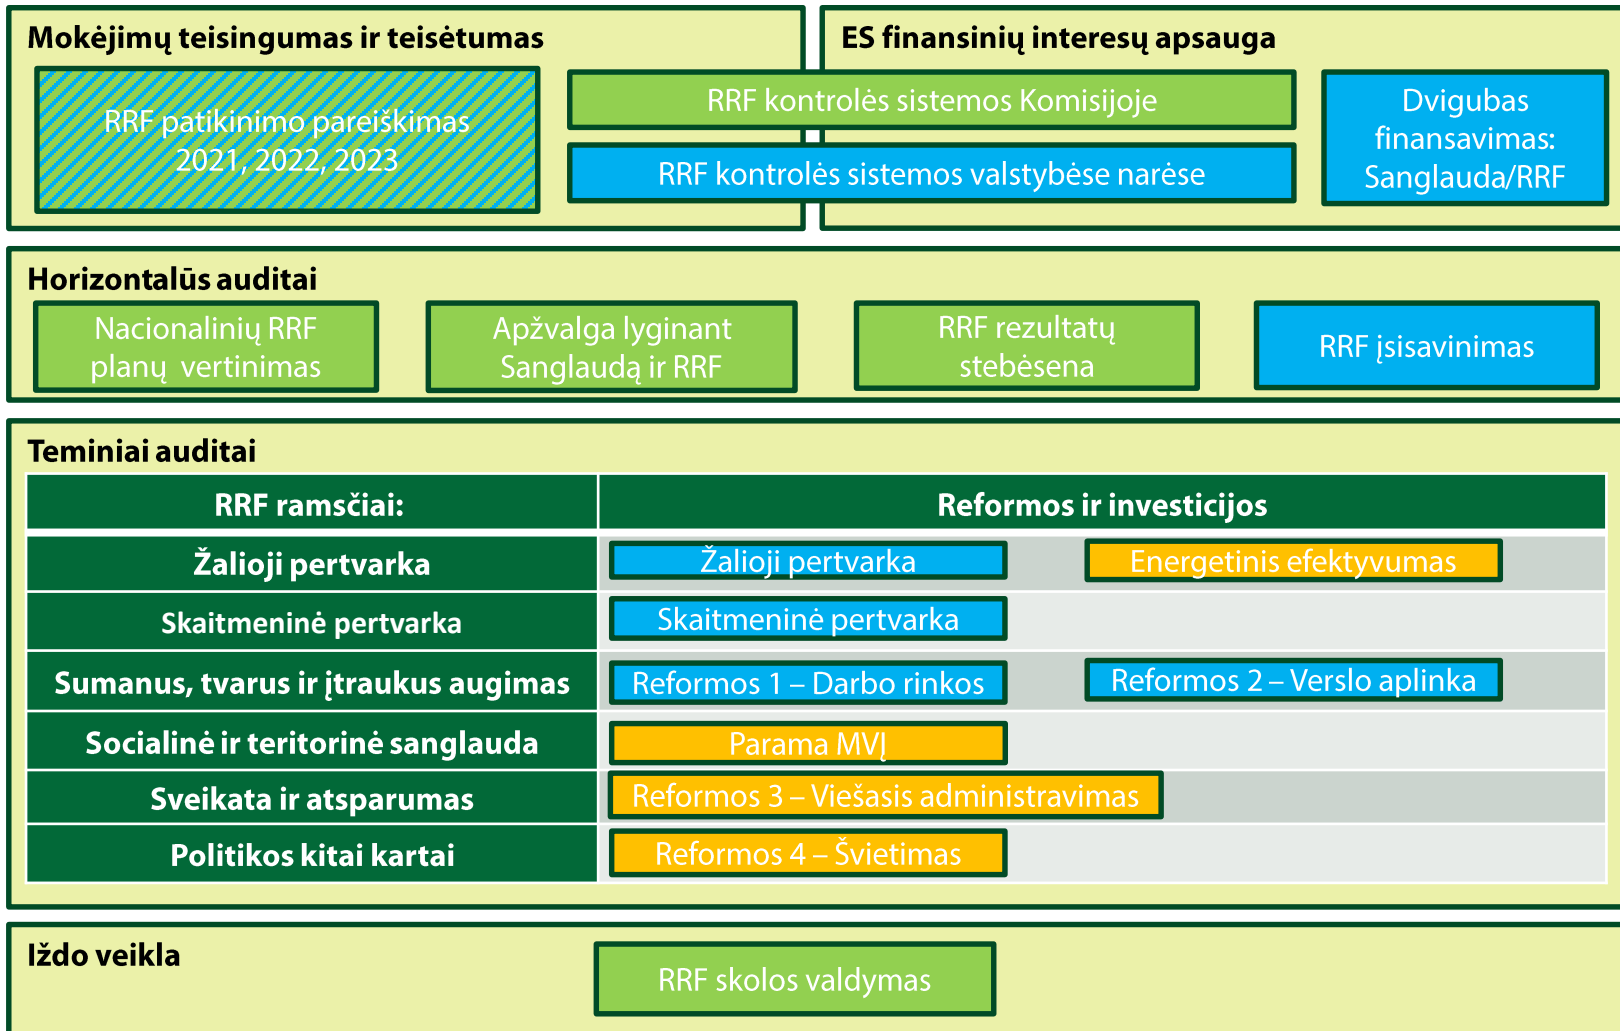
Mokėjimų teisingumas ir teisėtumas

RRF patikinimo pareiškimas 2021, 2022, 2023

ES finansinių interesų apsauga

RRF kontrolės sistemos Komisijoje

RRF kontrolės sistemos valstybėse narėse

Dvigubas finansavimas: Sanglauda/RRF

Horizontalūs auditai

Nacionalinių RRF planų vertinimas

Apžvalga lyginant Sanglaudą ir RRF

RRF rezultatų stebėsena

RRF įsisavinimas

Teminiai auditai

| RRF ramsčiai: | Reformos ir investicijos | |
|---|---|---|
| Žalioji pertvarka | Žalioji pertvarka | Energetinis efektyvumas |
| Skaitmeninė pertvarka | Skaitmeninė pertvarka | |
| Sumanus, tvarus ir įtraukus augimas | Reformos 1 – Darbo rinkos | Reformos 2 – Verslo aplinka |
| Socialinė ir teritorinė sanglauda | Parama MVĮ | |
| Sveikata ir atsparumas | Reformos 3 – Viešasis administravimas | |
| Politikos kitai kartai | Reformos 4 – Švietimas | |

Iždo veikla

RRF skolos valdymas